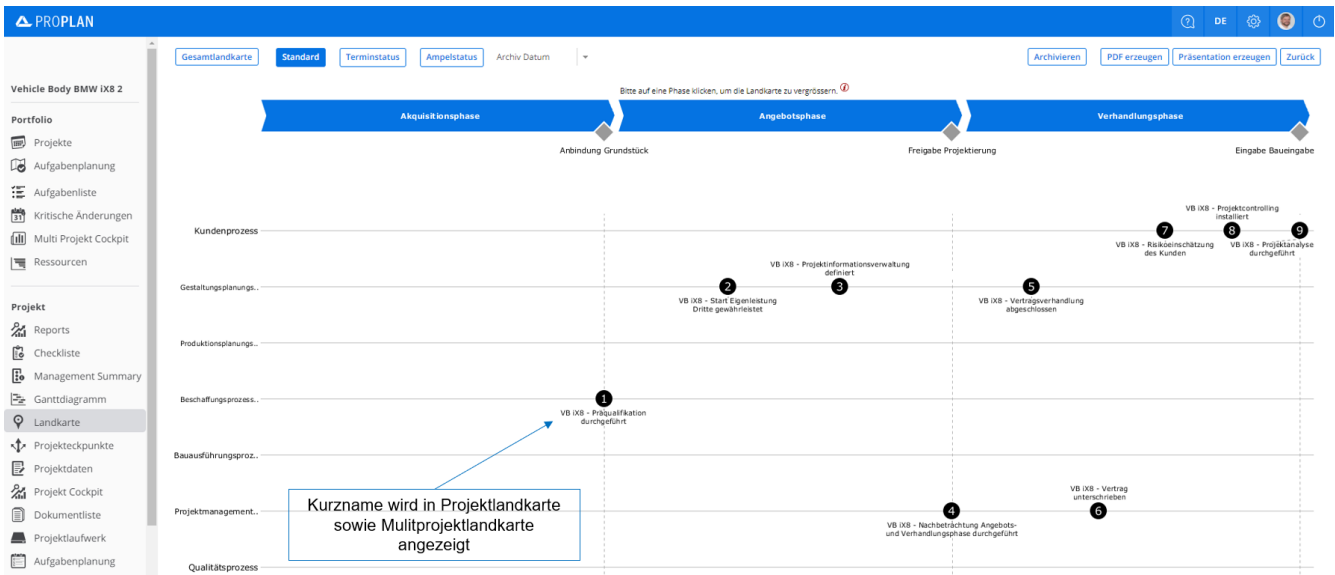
PROPLAN

DE

Gesamtlandkarte | Standard | Terminstatus | Ampelstatus | Archiv Datum

Archivieren | PDF erzeugen | Präsentation erzeugen | Zurück

Vehicle Body BMW iX8 2

Portfolio
Projekte
Aufgabenplanung
Aufgabenliste
Kritische Änderungen
Multi Projekt Cockpit
Ressourcen

Projekt
Reports
Checkliste
Management Summary
Ganttdiagramm
Landkarte
Projekteckpunkte
Projektdaten
Projekt Cockpit
Dokumentliste
Projektlaufwerk
Aufgabenplanung

Bitte auf eine Phase klicken, um die Landkarte zu vergrössern.

Akquisitionsphase
Angebotsphase
Verhandlungsphase

Anbindung Grundstück
Freigabe Projektierung
Eingabe Baueingabe

Kundenprozess
Gestaltungsplanungs..
Produktionsplanungs..
Beschaffungsprozess..
Bauausführungsproz..
Projektmanagement..
Qualitätsprozess

VB iX8 - Projektcontrolling installiert
7 VB iX8 - Risikoeinschätzung des Kunden
8
9 VB iX8 - Projektanalyse durchgeführt
VB iX8 - Projektinformationsverwaltung definiert
2 VB iX8 - Start Eigenleistung Dritte gewährleistet
3
5 VB iX8 - Vertragsverhandlung abgeschlossen
1 VB iX8 - Präqualifikation durchgeführt
VB iX8 - Vertrag unterschrieben
6
4 VB iX8 - Nachbetrachtung Angebots- und Verhandlungsphase durchgeführt

Kurzname wird in Projektlandkarte sowie Mulitprojektlandkarte angezeigt